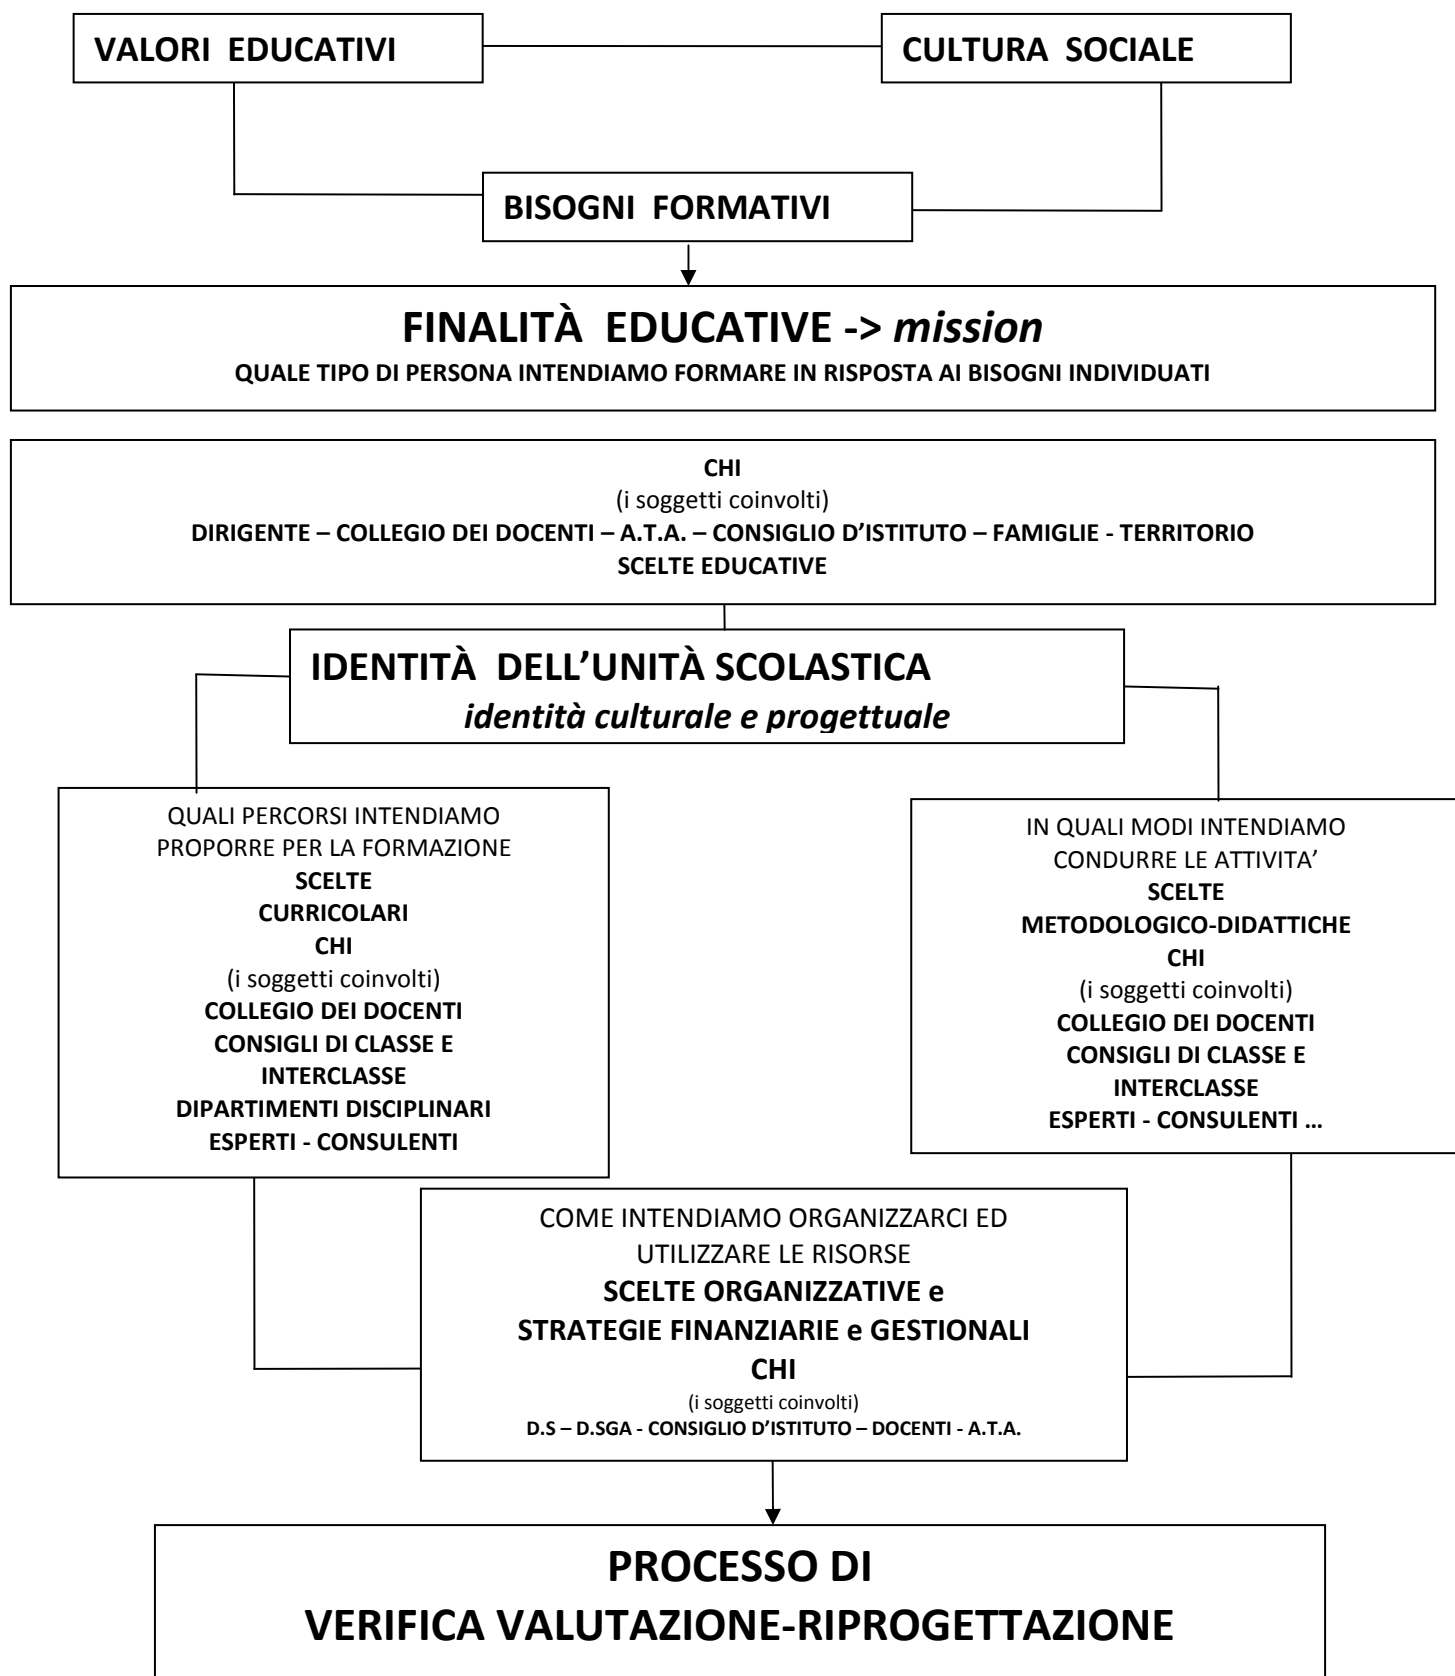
VALORI EDUCATIVI

CULTURA SOCIALE

BISOGNI FORMATIVI

FINALITÀ EDUCATIVE -> *mission*

QUALE TIPO DI PERSONA INTENDIAMO FORMARE IN RISPOSTA AI BISOGNI INDIVIDUATI

CHI
(i soggetti coinvolti)
DIRIGENTE – COLLEGIO DEI DOCENTI – A.T.A. – CONSIGLIO D'ISTITUTO – FAMIGLIE - TERRITORIO
SCELTE EDUCATIVE

IDENTITÀ DELL'UNITÀ SCOLASTICA
*identità culturale e progettuale*

QUALI PERCORSI INTENDIAMO PROPORRE PER LA FORMAZIONE
SCELTE CURRICOLARI
CHI
(i soggetti coinvolti)
COLLEGIO DEI DOCENTI
CONSIGLI DI CLASSE E INTERCLASSE
DIPARTIMENTI DISCIPLINARI
ESPERTI - CONSULENTI

IN QUALI MODI INTENDIAMO CONDURRE LE ATTIVITA'
SCELTE METODOLOGICO-DIDATTICHE
CHI
(i soggetti coinvolti)
COLLEGIO DEI DOCENTI
CONSIGLI DI CLASSE E INTERCLASSE
ESPERTI - CONSULENTI …

COME INTENDIAMO ORGANIZZARCI ED UTILIZZARE LE RISORSE
SCELTE ORGANIZZATIVE e
STRATEGIE FINANZIARIE e GESTIONALI
CHI
(i soggetti coinvolti)
D.S – D.SGA - CONSIGLIO D'ISTITUTO – DOCENTI - A.T.A.

PROCESSO DI
VERIFICA VALUTAZIONE-RIPROGETTAZIONE